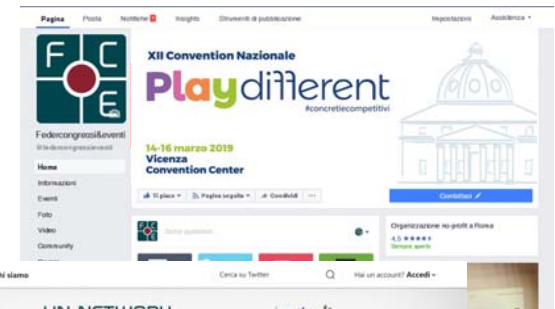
Pagina Posta Notifiche Insights Strumenti di pubblicazione Impostazioni Assistenza

F C E

Federcongressi&eventi
@federcongressieventi

Home
Informazioni
Eventi
Foto
Video
Community

XII Convention Nazionale
Play different
#concretiecompetitivi

14-16 marzo 2019
Vicenza
Convention Center

Ti piace Pagina seguita Condividi ...

Contattaci

Scrivi qualcosa...

Organizzazione no-profit a Roma
4,5 ★★★★★
Sempre aperto

chi siamo
Cerca su Twitter
Hai un account? Accedi
UN NETWORK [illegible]